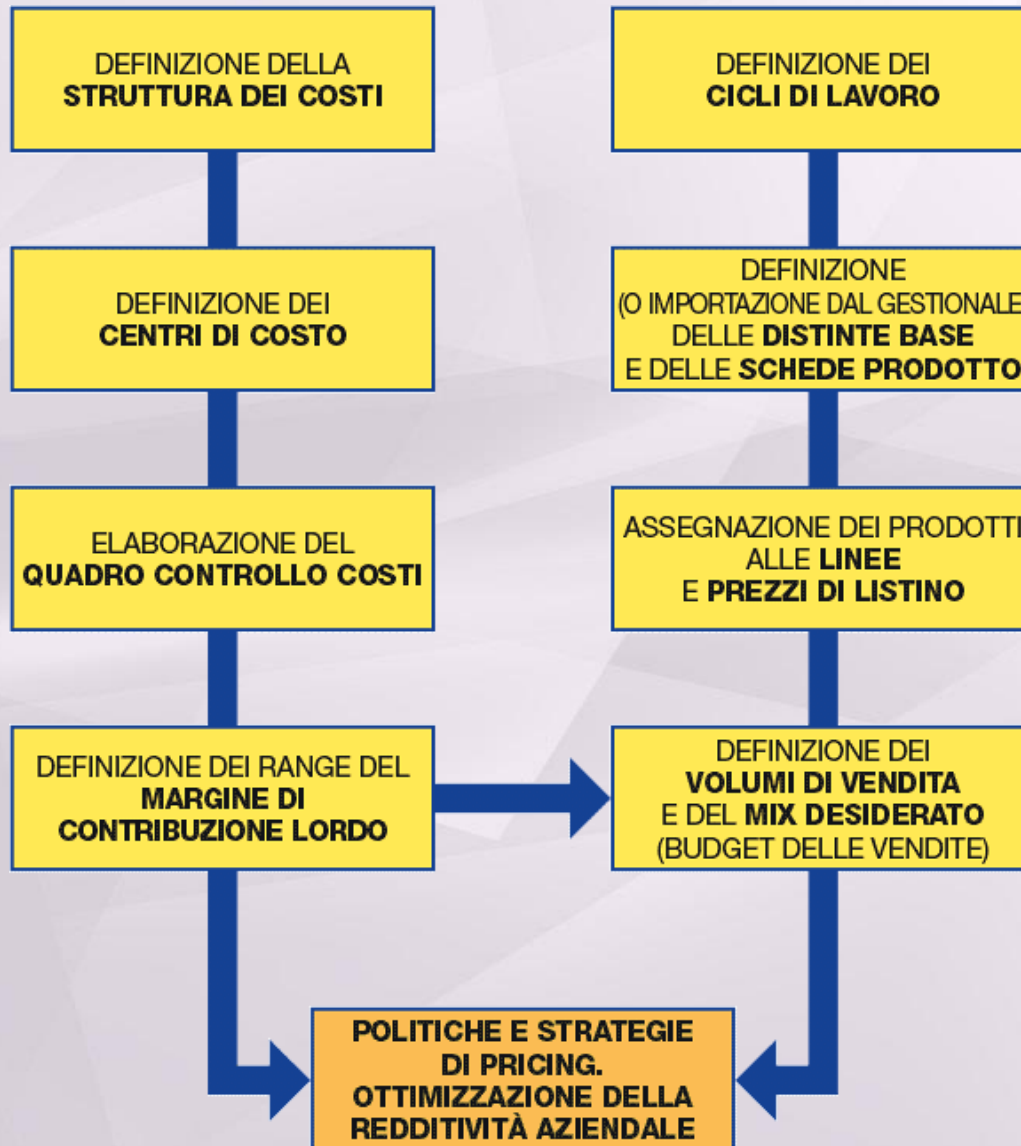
DEFINIZIONE DELLA **STRUTTURA DEI COSTI**

DEFINIZIONE DEI **CENTRI DI COSTO**

ELABORAZIONE DEL **QUADRO CONTROLLO COSTI**

DEFINIZIONE DEI RANGE DEL **MARGINE DI CONTRIBUZIONE LORDO**

DEFINIZIONE DEI **CICLI DI LAVORO**

DEFINIZIONE (O IMPORTAZIONE DAL GESTIONALE DELLE **DISTINTE BASE** E DELLE **SCHEDE PRODOTTO**

ASSEGNAZIONE DEI PRODOTTI ALLE **LINEE** E **PREZZI DI LISTINO**

DEFINIZIONE DEI **VOLUMI DI VENDITA** E DEL **MIX DESIDERATO** (BUDGET DELLE VENDITE)

**POLITICHE E STRATEGIE DI PRICING. OTTIMIZZAZIONE DELLA REDDITIVITÀ AZIENDALE**